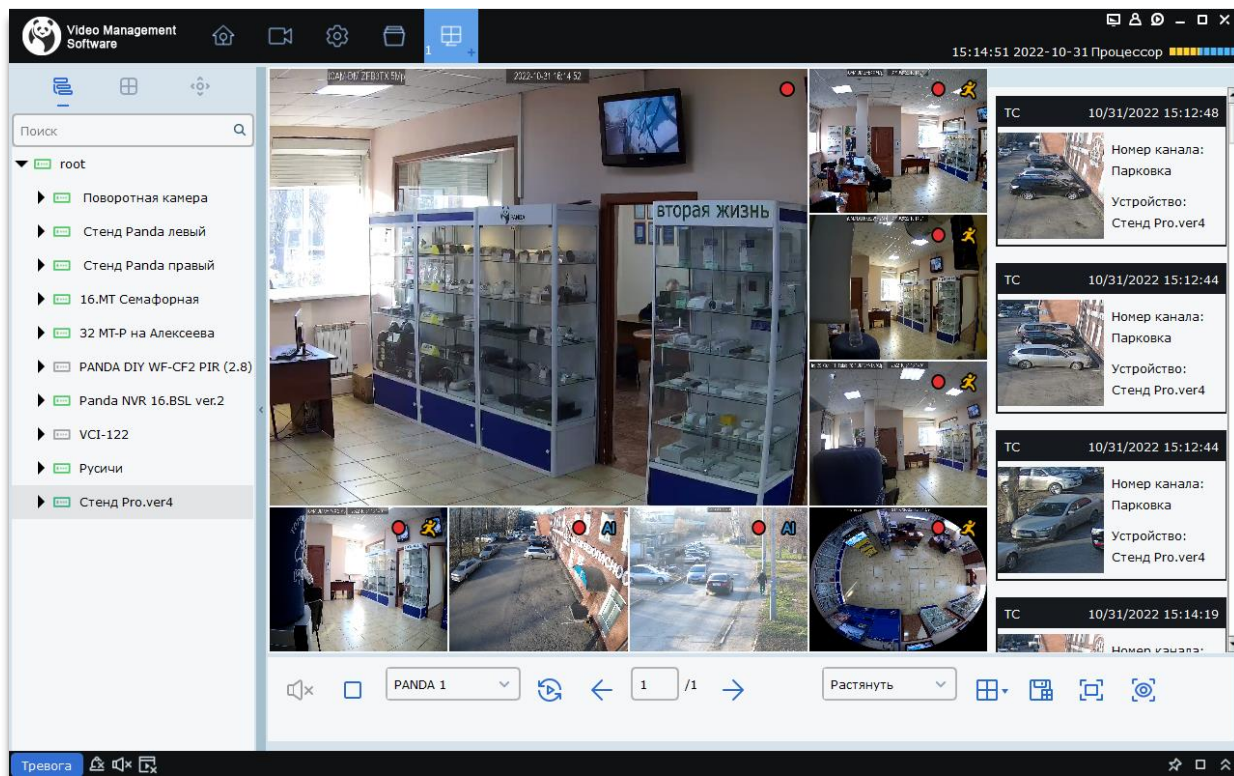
Video Management Software

1

15:14:51 2022-10-31 Процессор

Поиск

root

Поворотная камера

Стенд Panda левый

Стенд Panda правый

16.MT Семафорная

32 MT-P на Алексеева

PANDA DIY WF-CF2 PIR (2.8)

Panda NVR 16.BSL ver.2

VCI-122

Русичи

Стенд Pro.ver4

2022-10-31 15:14:52

вторая жизнь

AI

AI

TC 10/31/2022 15:12:48
Номер канала: Парковка
Устройство: Стенд Pro.ver4

TC 10/31/2022 15:12:44
Номер канала: Парковка
Устройство: Стенд Pro.ver4

TC 10/31/2022 15:12:44
Номер канала: Парковка
Устройство: Стенд Pro.ver4

TC 10/31/2022 15:14:19
Номер канала:

PANDA 1

1 /1

Растянуть

Тревога